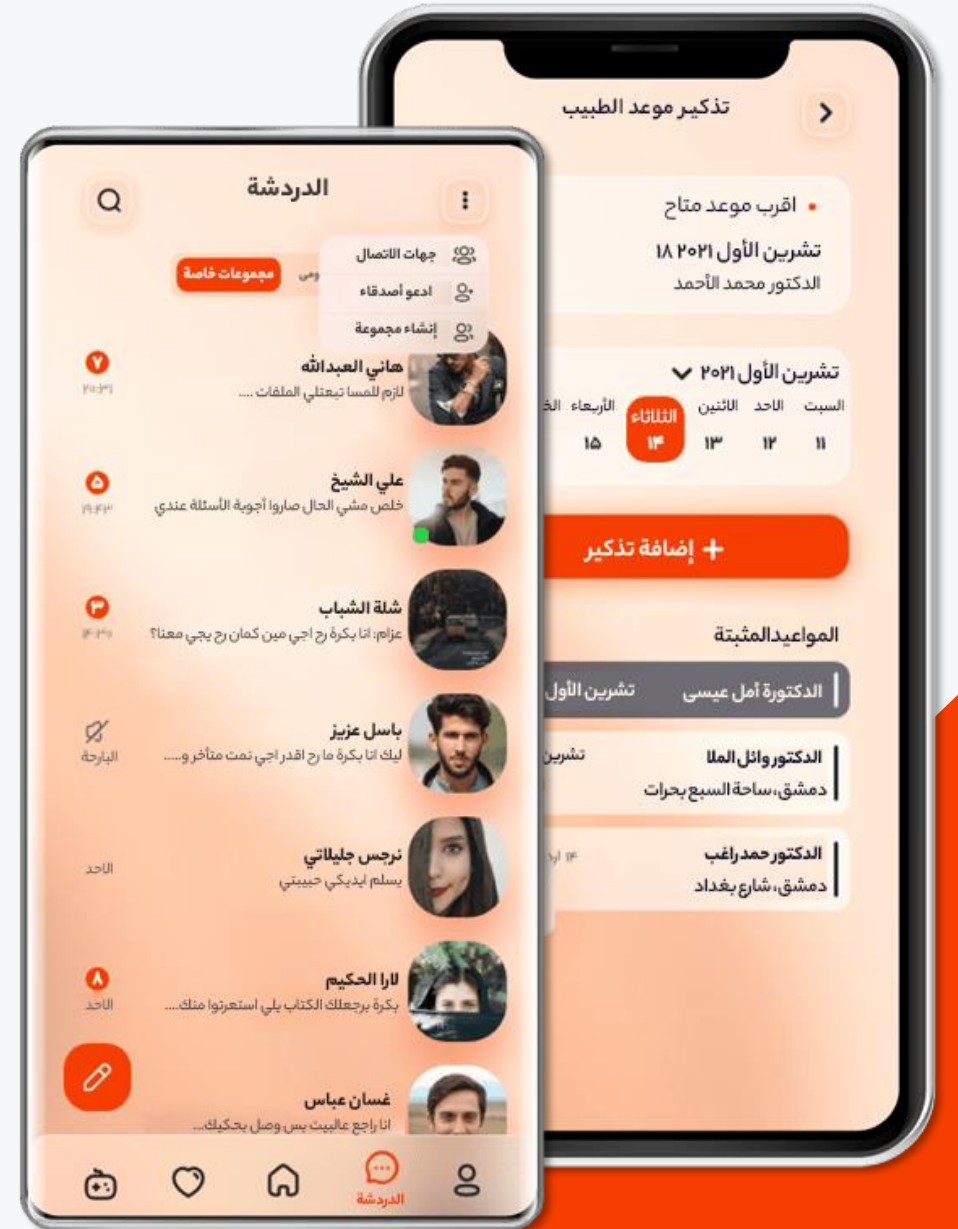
الدردشة

جهات الاتصال
ادعو أصدقاء
إنشاء مجموعة

مجموعات خاصة
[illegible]مي

هاني العبدالله
لازم للمسا تبعتلي الملفات ....
٧
٢٠:٥٩

علي الشيخ
خلص مشي الحال صاروا أجوبة الأسئلة عندي
٥
١٩:٤٣

شلة الشباب
عزام: انا بكرة رح اجي مين كمان رح يجي معنا؟
٣
١٣:٢٥

باسل عزيز
ليك انا بكرة ما رح اقدر اجي نمت متأخر و.....
البارحة

نرجس جليلاتي
يسلم ايديكي حبيبتي
الاحد

لارا الحكيم
بكرة برجعلك الكتاب يلي استعرتوا منك....
٨
الاحد

غسان عباس
انا راجع عالبيت بس وصل بحكيلك...

الدردشة

تذكير موعد الطبيب

اقرب موعد متاح
تشرين الأول ١٨ ٢٠٢١
الدكتور محمد الأحمد

تشرين الأول ٢٠٢١
السبت الاحد الاثنين الثلاثاء الأربعاء الخ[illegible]
١١ ١٢ ١٣ ١٤ ١٥

+ إضافة تذكير

المواعيدالمثبتة

الدكتورة أمل عيسى
تشرين الأول

الدكتور وائل الملا
تشرين
دمشق،ساحة السبع بحرات

الدكتور حمد راغب
١٤ أ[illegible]
دمشق، شارع بغداد